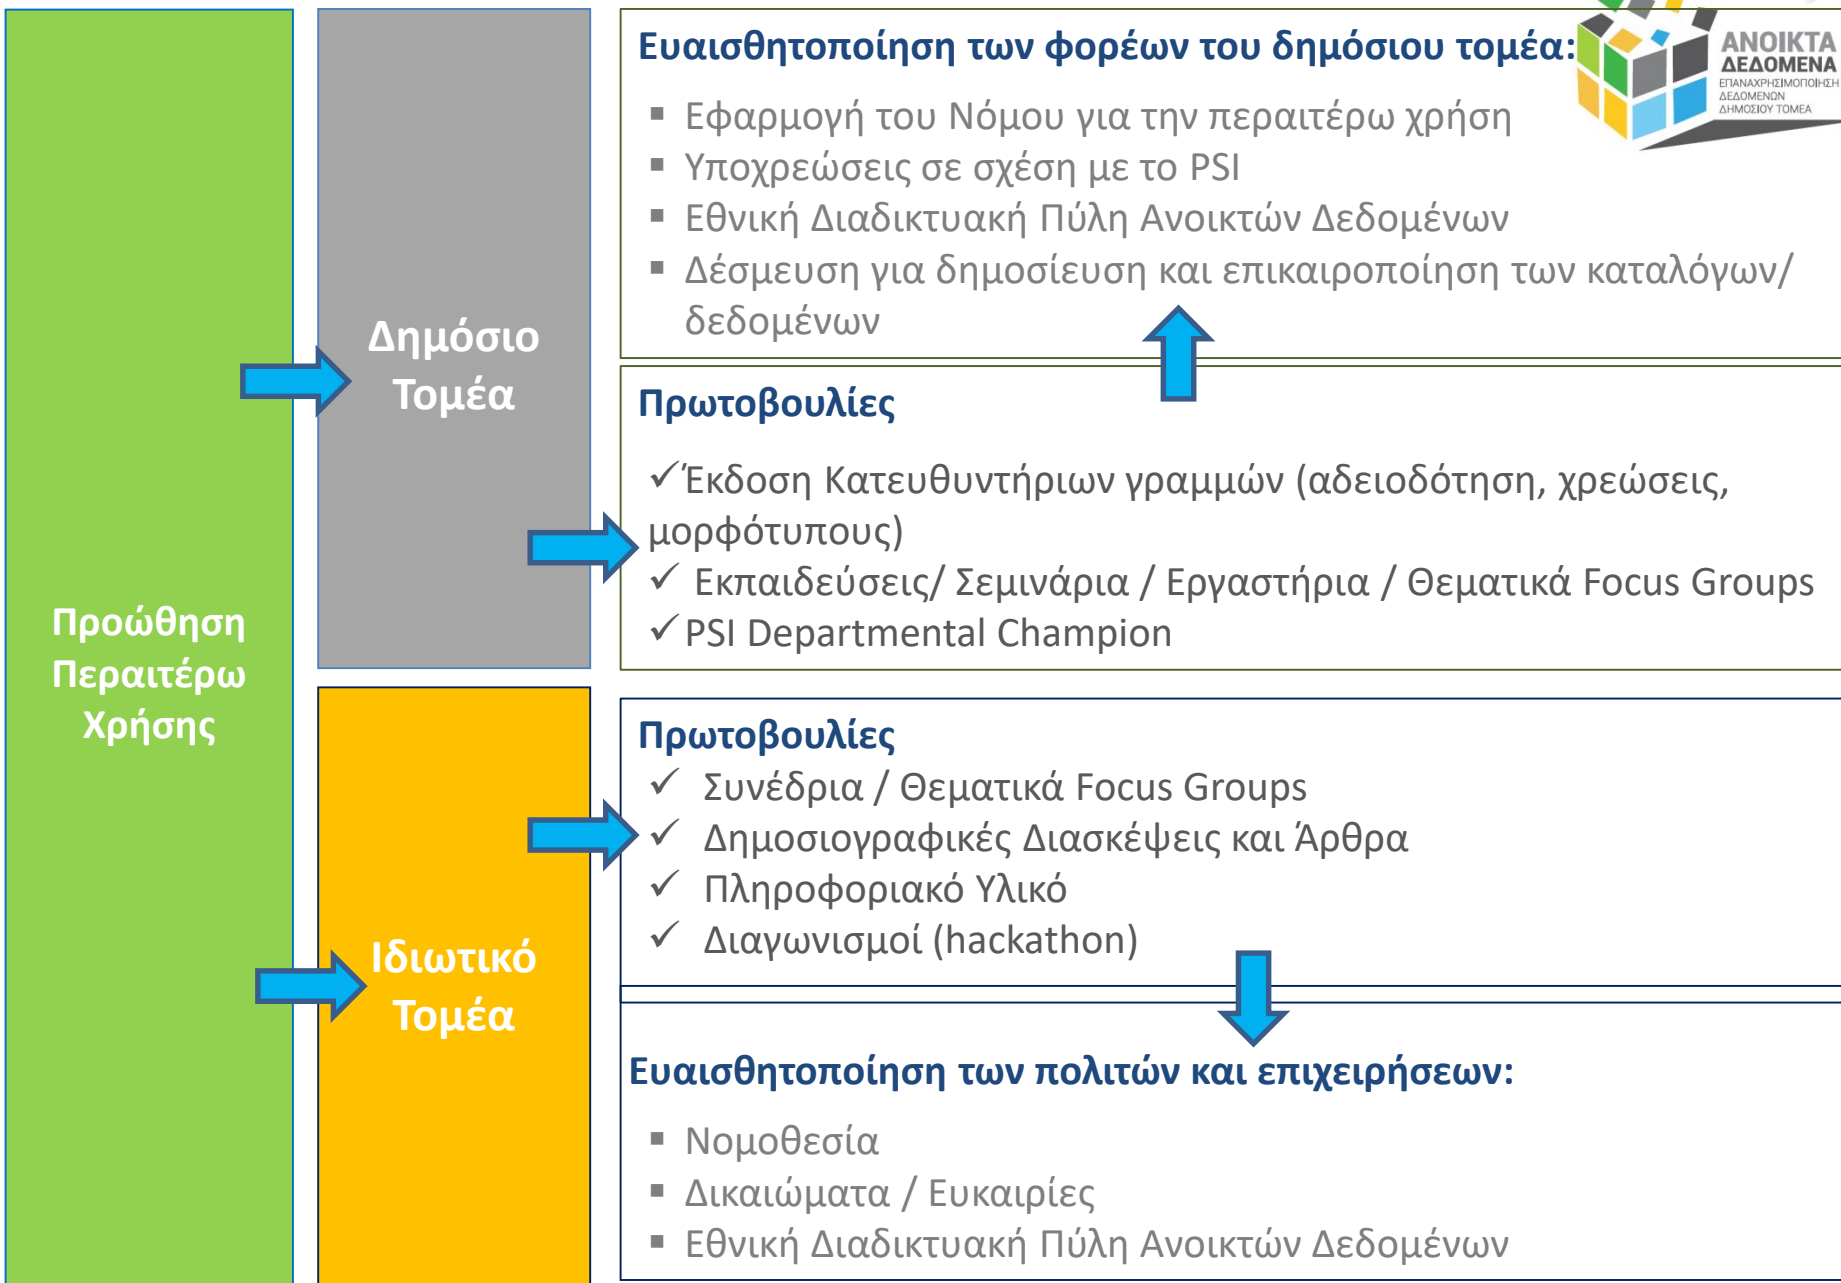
Προώθηση Περαιτέρω Χρήσης

Δημόσιο Τομέα

Ιδιωτικό Τομέα

Ευαισθητοποίηση των φορέων του δημόσιου τομέα:

ΑΝΟΙΚΤΑ ΔΕΔΟΜΕΝΑ ΕΠΑΝΑΧΡΗΣΙΜΟΠΟΙΗΣΗ ΔΕΔΟΜΕΝΩΝ ΔΗΜΟΣΙΟΥ ΤΟΜΕΑ

▪ Εφαρμογή του Νόμου για την περαιτέρω χρήση
▪ Υποχρεώσεις σε σχέση με το PSI
▪ Εθνική Διαδικτυακή Πύλη Ανοικτών Δεδομένων
▪ Δέσμευση για δημοσίευση και επικαιροποίηση των καταλόγων/ δεδομένων

Πρωτοβουλίες

✓Έκδοση Κατευθυντήριων γραμμών (αδειοδότηση, χρεώσεις, μορφότυπους)
✓ Εκπαιδεύσεις/ Σεμινάρια / Εργαστήρια / Θεματικά Focus Groups
✓PSI Departmental Champion

Πρωτοβουλίες
✓ Συνέδρια / Θεματικά Focus Groups
✓ Δημοσιογραφικές Διασκέψεις και Άρθρα
✓ Πληροφοριακό Υλικό
✓ Διαγωνισμοί (hackathon)

Ευαισθητοποίηση των πολιτών και επιχειρήσεων:

▪ Νομοθεσία
▪ Δικαιώματα / Ευκαιρίες
▪ Εθνική Διαδικτυακή Πύλη Ανοικτών Δεδομένων